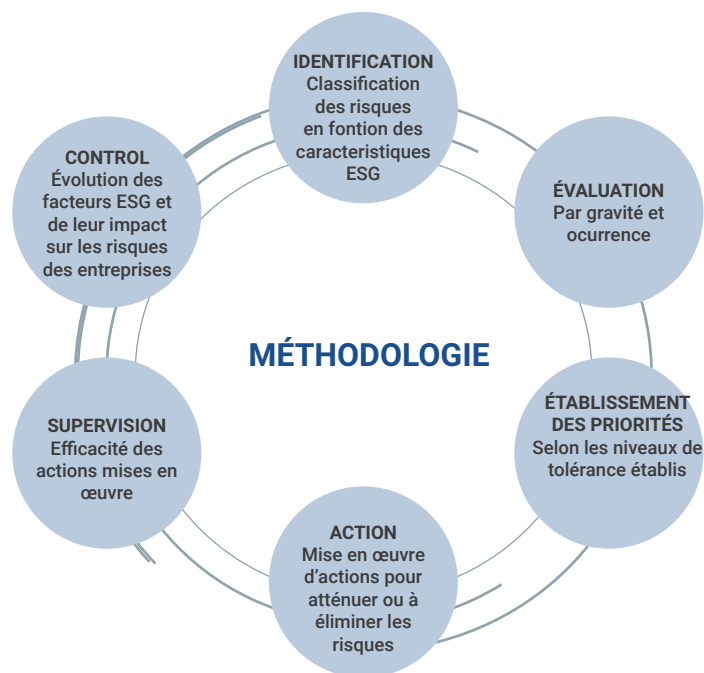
IDENTIFICATION
Classification des risques en fontion des caracteristiques ESG

ÉVALUATION
Par gravité et ocurrence

ÉTABLISSEMENT DES PRIORITÉS
Selon les niveaux de tolérance établis

ACTION
Mise en œuvre d'actions pour atténuer ou à éliminer les risques

SUPERVISION
Efficacité des actions mises en œuvre

CONTROL
Évolution des facteurs ESG et de leur impact sur les risques des entreprises

MÉTHODOLOGIE